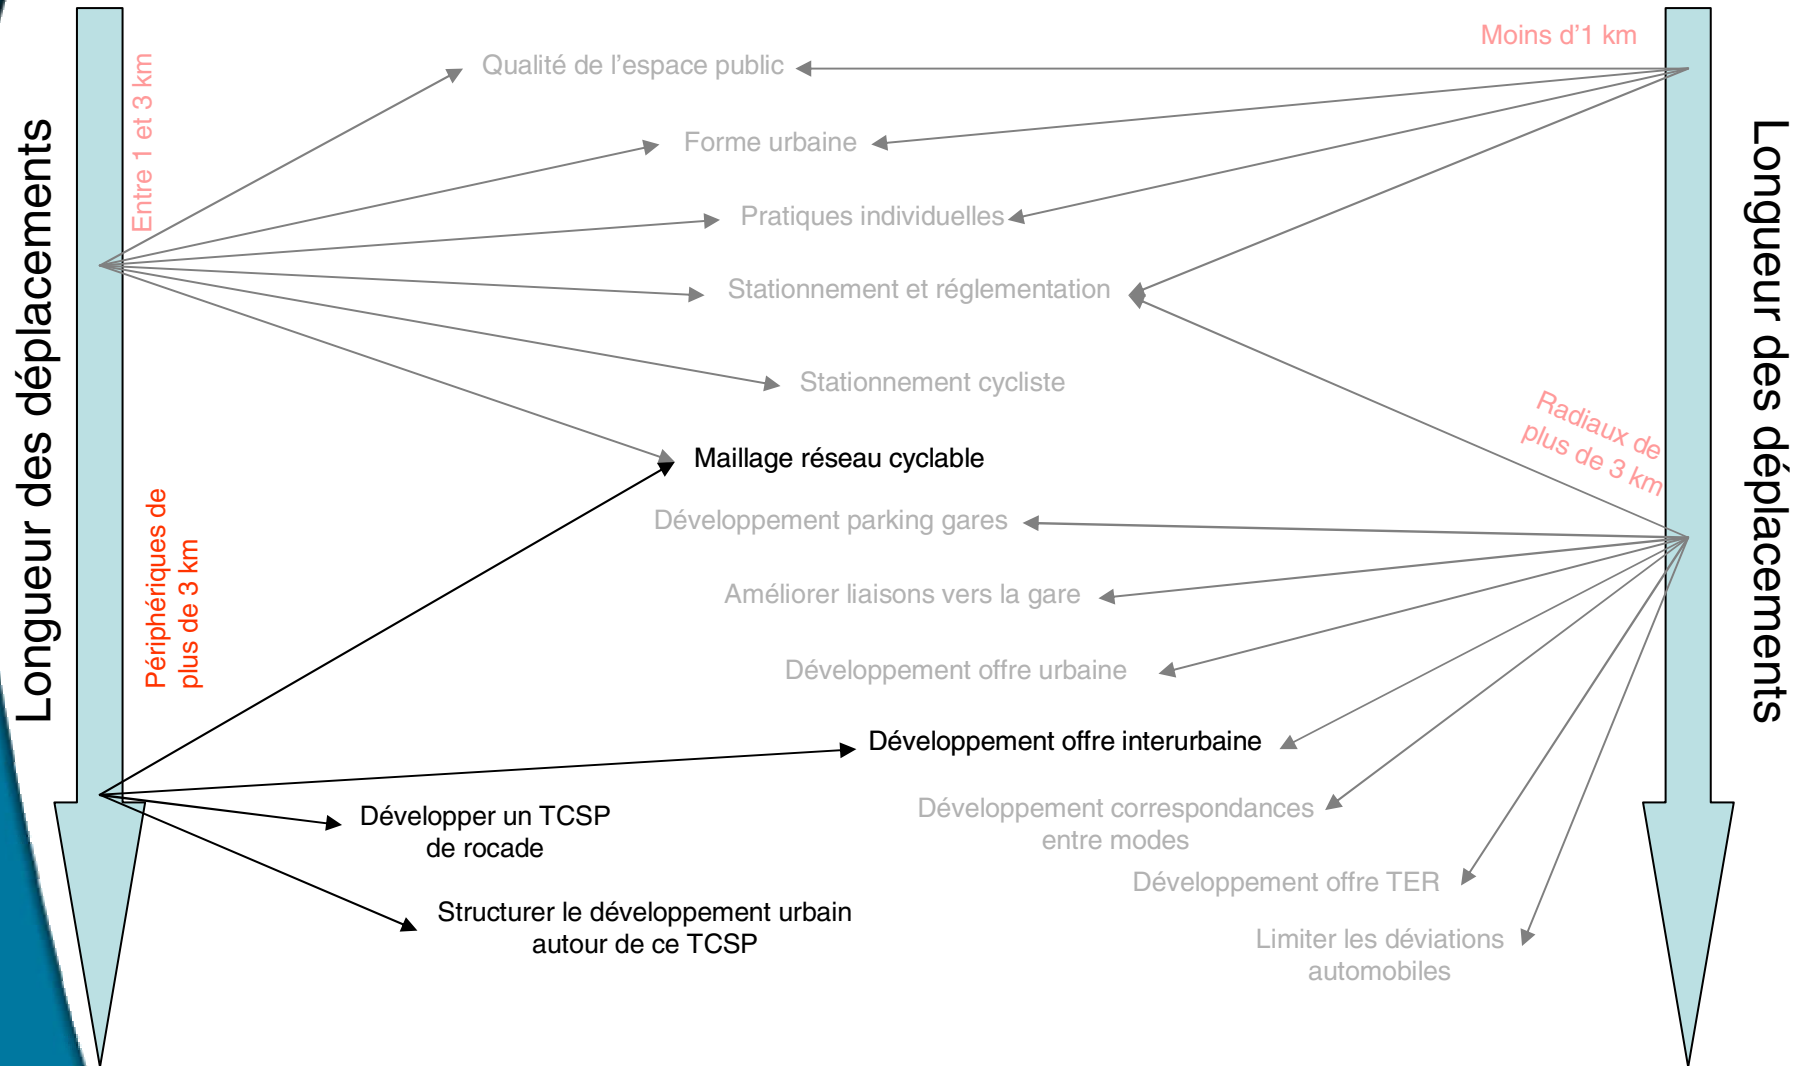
Longueur des déplacements

Entre 1 et 3 km

Périphériques de plus de 3 km

Moins d'1 km

Radiaux de plus de 3 km

Longueur des déplacements

Qualité de l'espace public

Forme urbaine

Pratiques individuelles

Stationnement et réglementation

Stationnement cycliste

Maillage réseau cyclable

Développement parking gares

Améliorer liaisons vers la gare

Développement offre urbaine

Développement offre interurbaine

Développer un TCSP de rocade

Développement correspondances entre modes

Développement offre TER

Structurer le développement urbain autour de ce TCSP

Limiter les déviations automobiles